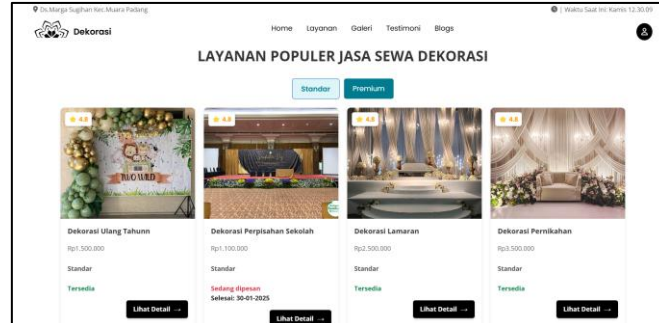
Ds.Marga Sugihan Kec.Muara Padang

| Waktu Saat Ini: Kamis 12.30.09

Dekorasi

Home Layanan Galeri Testimoni Blogs

LAYANAN POPULER JASA SEWA DEKORASI

Standar Premium

★ 4.8

Dekorasi Ulang Tahunn

Rp1.500.000

Standar

Tersedia

Lihat Detail →

★ 4.8

Dekorasi Perpisahan Sekolah

Rp1.100.000

Standar

Sedang dipesan
Selesai: 30-01-2025

Lihat Detail →

★ 4.8

Dekorasi Lamaran

Rp2.500.000

Standar

Tersedia

Lihat Detail →

★ 4.8

Dekorasi Pernikahan

Rp3.500.000

Standar

Tersedia

Lihat Detail →